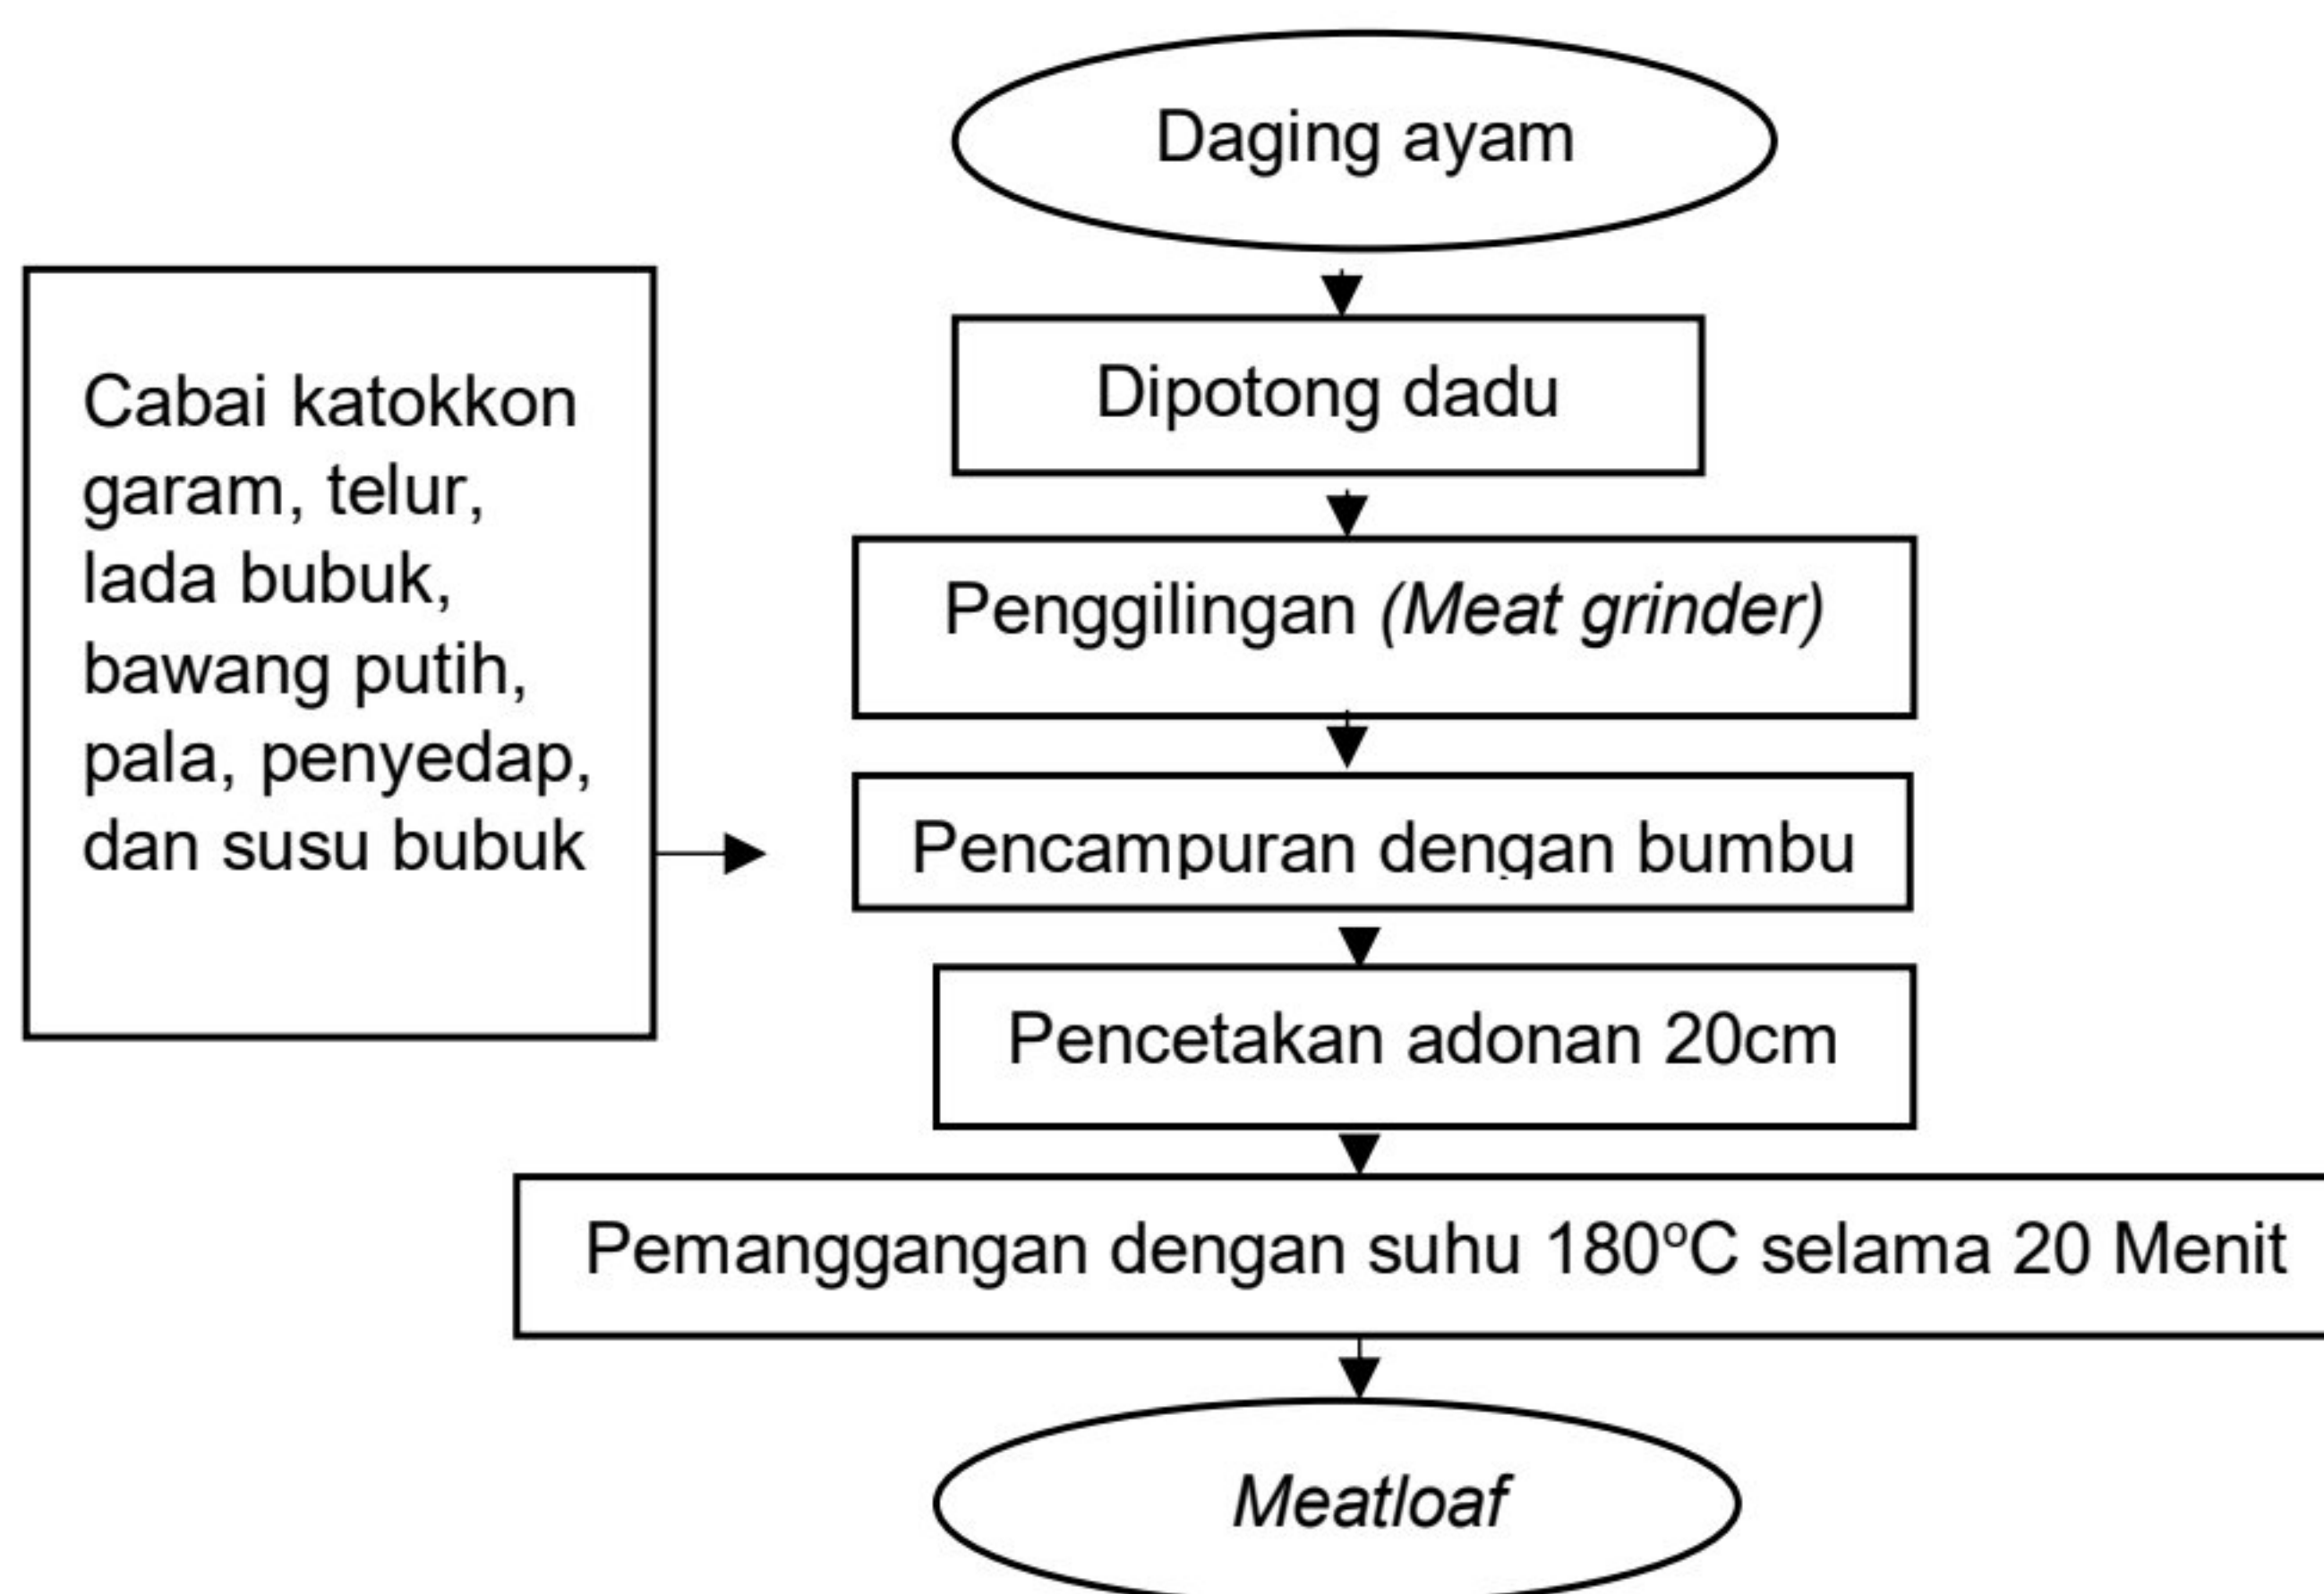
Daging ayam

Dipotong dadu

Penggilingan (Meat grinder)

Cabai katokkon garam, telur, lada bubuk, bawang putih, pala, penyedap, dan susu bubuk

Pencampuran dengan bumbu

Pencetakan adonan 20cm

Pemanggangan dengan suhu 180$^{o}$C selama 20 Menit

Meatloaf